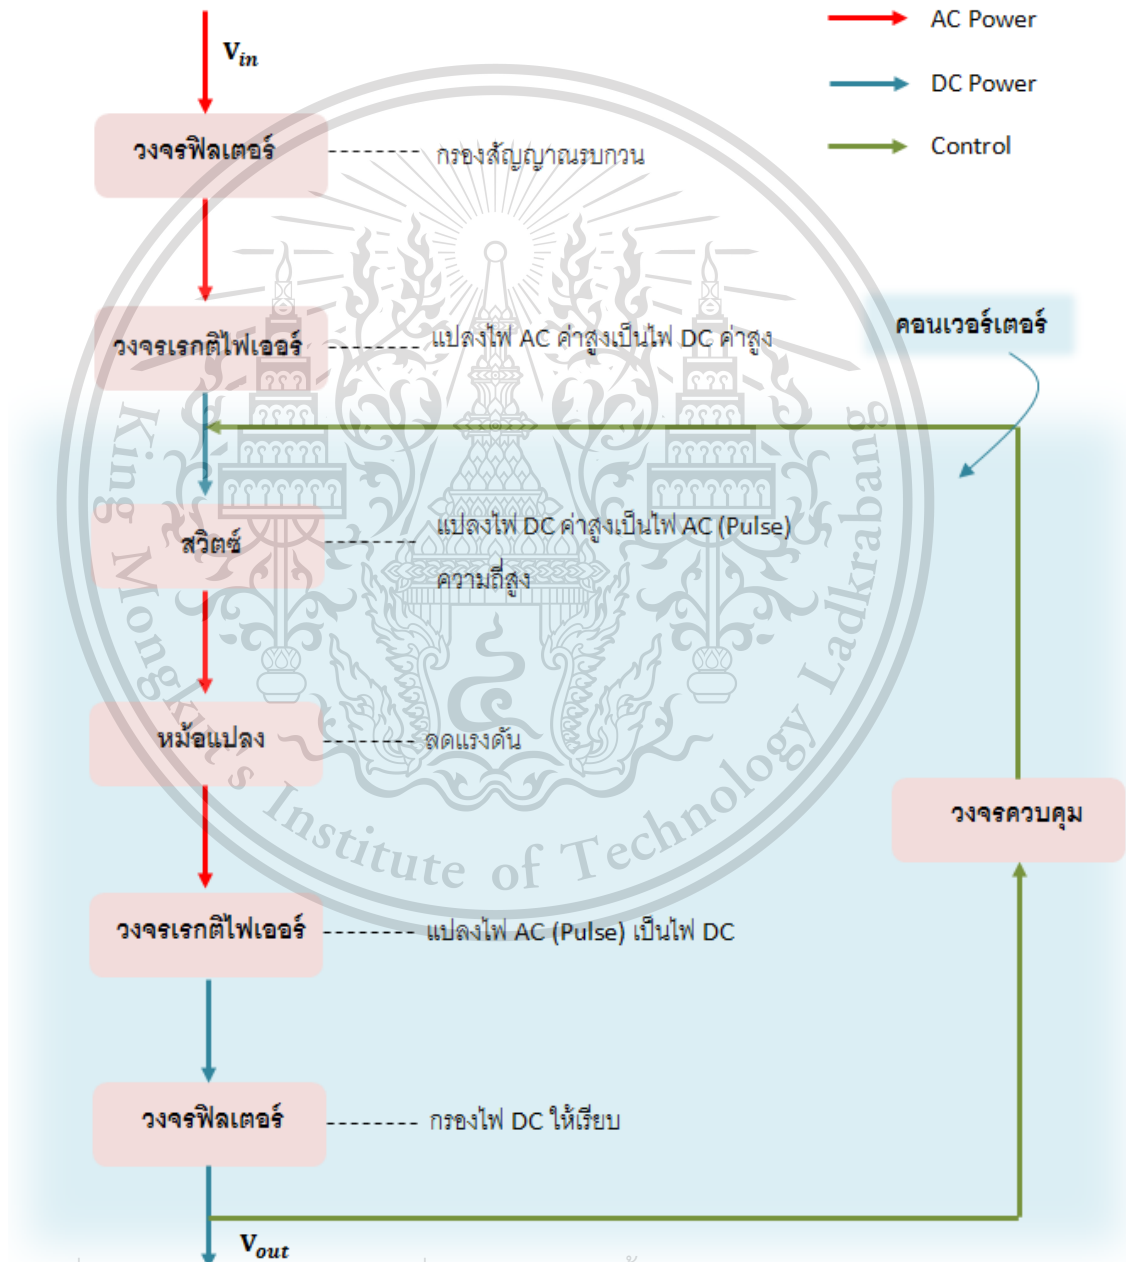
AC Power

DC Power

Control

$V_{in}$

วงจรฟิลเตอร์ -------- กรองสัญญาณรบกวน

วงจรเรกติไฟเออร์ -------- แปลงไฟ AC ค่าสูงเป็นไฟ DC ค่าสูง

คอนเวอร์เตอร์

สวิตซ์ -------- แปลงไฟ DC ค่าสูงเป็นไฟ AC (Pulse) ความถี่สูง

หม้อแปลง -------- ลดแรงดัน

วงจรควบคุม

วงจรเรกติไฟเออร์ -------- แปลงไฟ AC (Pulse) เป็นไฟ DC

วงจรฟิลเตอร์ -------- กรองไฟ DC ให้เรียบ

$V_{out}$

King Mongkut's Institute of Technology Ladkrabang